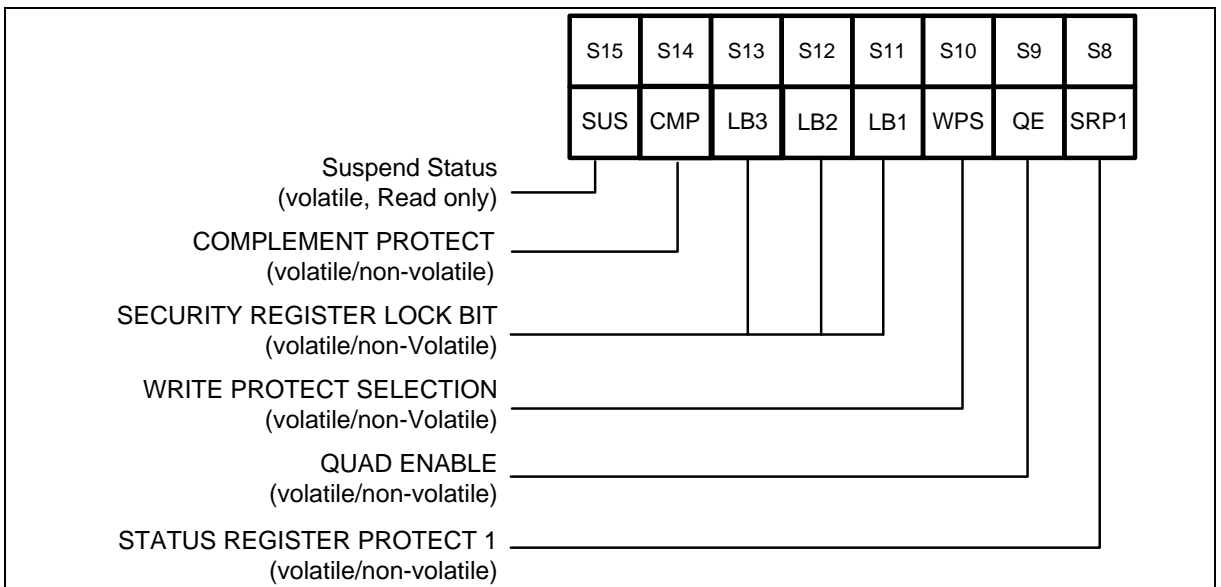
| S15 | S14 | S13 | S12 | S11 | S10 | S9 | S8 |
|---|---|---|---|---|---|---|---|
| SUS | CMP | LB3 | LB2 | LB1 | WPS | QE | SRP1 |

Suspend Status
(volatile, Read only)

COMPLEMENT PROTECT
(volatile/non-volatile)

SECURITY REGISTER LOCK BIT
(volatile/non-Volatile)

WRITE PROTECT SELECTION
(volatile/non-Volatile)

QUAD ENABLE
(volatile/non-volatile)

STATUS REGISTER PROTECT 1
(volatile/non-volatile)